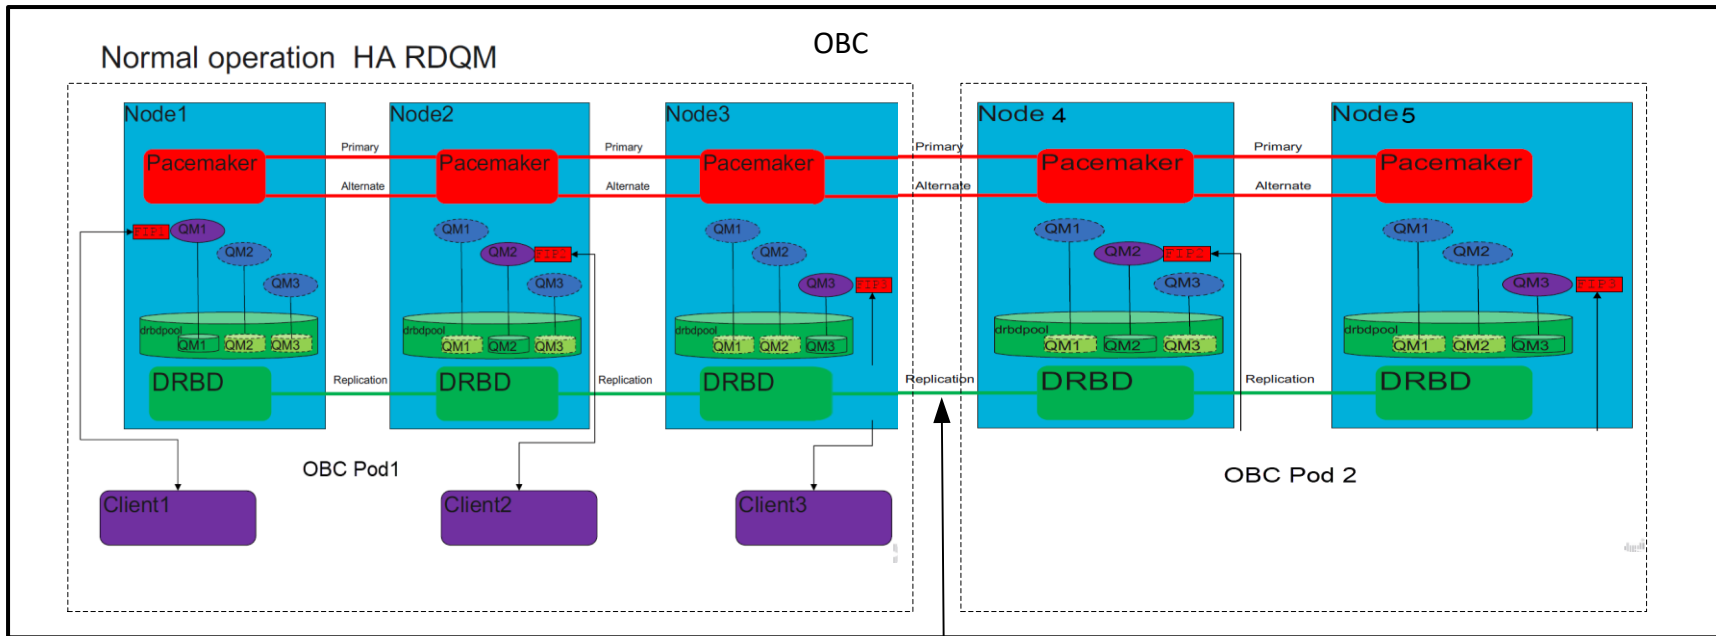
Normal operation HA RDQM

OBC

Node1

Pacemaker

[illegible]

QM1

QM2

QM3

drbdpool

QM1 QM2 QM3

DRBD

Primary

Alternate

Replication

Node2

Pacemaker

QM1

QM2

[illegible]

QM3

drbdpool

QM1 QM2 QM3

DRBD

Primary

Alternate

Replication

Node3

Pacemaker

QM1

QM2

QM3

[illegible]

drbdpool

QM1 QM2 QM3

DRBD

Primary

Alternate

Replication

Node 4

Pacemaker

QM1

QM2

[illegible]

QM3

drbdpool

QM1 QM2 QM3

DRBD

Primary

Alternate

Replication

Node5

Pacemaker

QM1

QM2

QM3

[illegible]

drbdpool

QM1 QM2 QM3

DRBD

OBC Pod1

Client1

Client2

Client3

OBC Pod 2